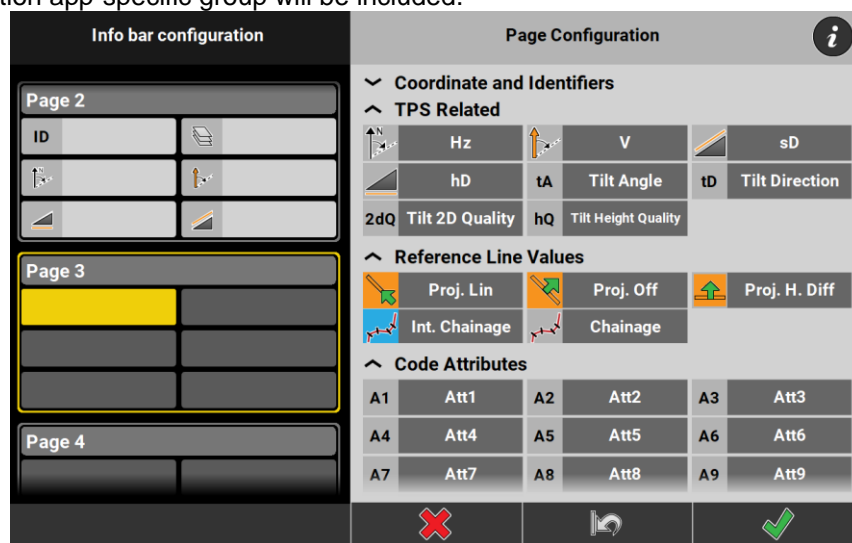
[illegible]tion app-specific group will be included.

Info bar configuration

Page 2
ID

Page 3

Page 4

Page Configuration

Coordinate and Identifiers
TPS Related

| | Hz | | V | | sD |
|---|---|---|---|---|---|
| | hD | tA | Tilt Angle | tD | Tilt Direction |
| 2dQ | Tilt 2D Quality | hQ | Tilt Height Quality | | |

Reference Line Values

Proj. Lin
Proj. Off
Proj. H. Diff
Int. Chainage
Chainage

Code Attributes

| A1 | Att1 | A2 | Att2 | A3 | Att3 |
|---|---|---|---|---|---|
| A4 | Att4 | A5 | Att5 | A6 | Att6 |
| A7 | Att7 | A8 | Att8 | A9 | Att9 |